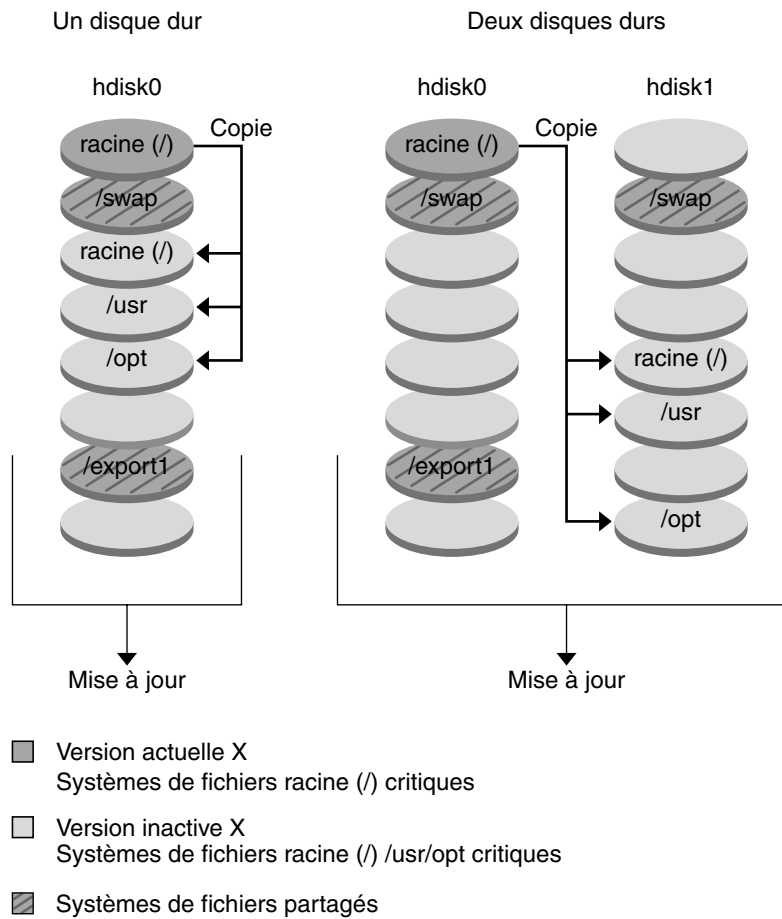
Un disque dur

hdisk0

racine (/)
Copie
/swap
racine (/)
/usr
/opt
/export1

Mise à jour

Deux disques durs

hdisk0

racine (/)
Copie
/swap
/export1

hdisk1

/swap
racine (/)
/usr
/opt

Mise à jour

Version actuelle X
Systèmes de fichiers racine (/) critiques

Version inactive X
Systèmes de fichiers racine (/) /usr/opt critiques

Systèmes de fichiers partagés